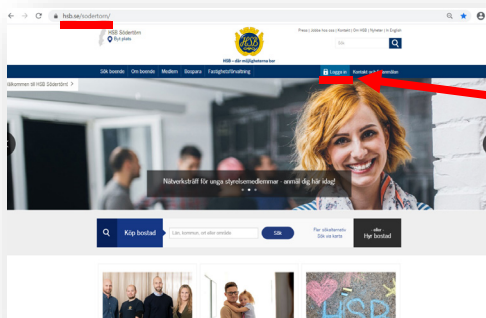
hsb.se/sodertorn/

HSB Södertörn
Byt plats

HSB

HSB – där möjligheterna bor

Press | Jobba hos oss | Kontakt | Om HSB | Nyheter | In English

Sök

Sök boende | Om boende | Medlem | Bospara | Fastighetsförvaltning

Logga in

Kontakt och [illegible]

Välkommen till HSB Södertörn! >

Nätverksträff för unga styrelsemedlemmar - anmäl dig här idag!

Köp bostad

Län, kommun, ort eller område

Sök

För säkerhets- Sök via karta

eller Hyr bostad

HSB